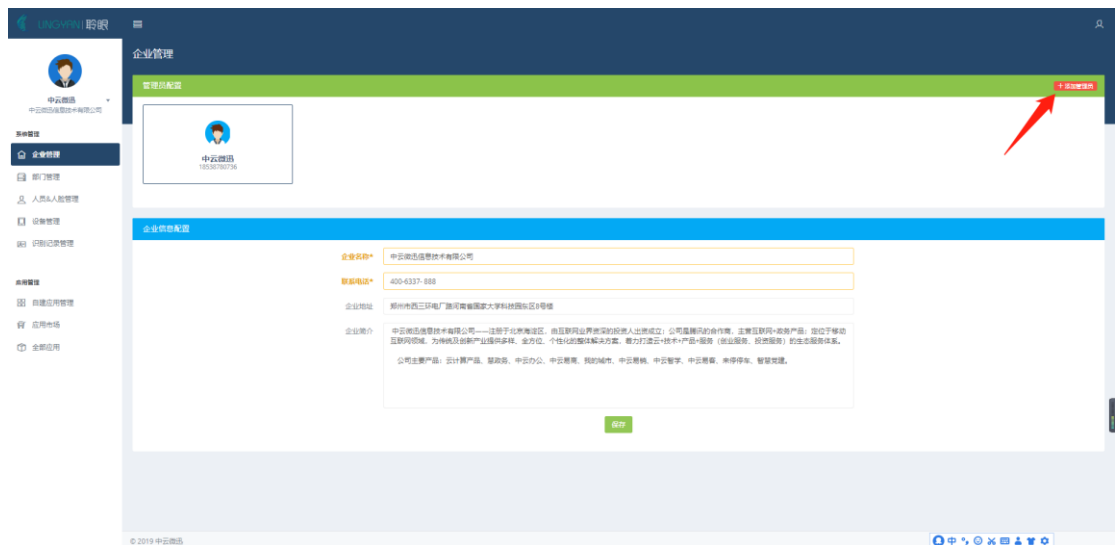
LINGYAN | 聆眼

中云微迅
中云微迅信息技术有限公司

系统管理
企业管理
部门管理
人员&人脸管理
设备管理
识别记录管理

应用管理
自建应用管理
应用市场
全部应用

企业管理

管理员配置
+ 添加管理员

中云微迅
18538780736

企业信息配置

企业名称*
中云微迅信息技术有限公司

联系电话*
400-6337- 888

企业地址
郑州市西三环电厂路河南省国家大学科技园东区8号楼

企业简介
中云微迅信息技术有限公司——注册于北京海淀区，由互联网业界资深的投资人出资成立；公司是腾讯的合作商，主营互联网+政务产品；定位于移动互联网领域，为传统及创新产业提供多样、全方位、个性化的整体解决方案，着力打造云+技术+产品+服务（创业服务、投资服务）的生态服务体系。

公司主要产品：云计算产品、慧政务、中云办公、中云慧周、我的城市、中云慧锁、中云智学、中云慧客、来停停车、智慧党建。

保存

© 2019 中云微迅

中